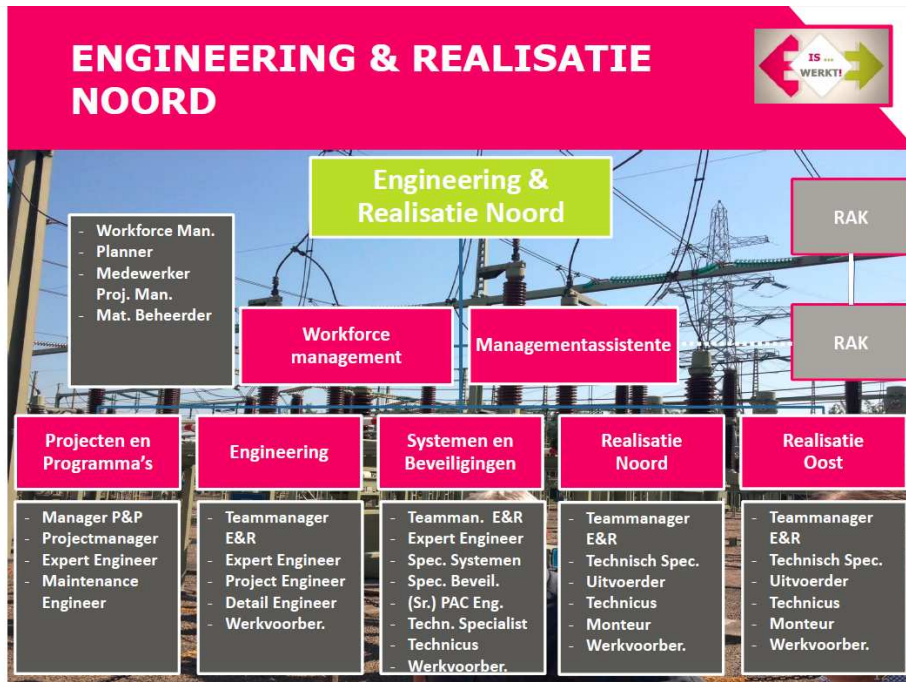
ENGINEERING & REALISATIE NOORD

IS ... WERKT!

Engineering & Realisatie Noord

RAK

RAK

- Workforce Man.
- Planner
- Medewerker Proj. Man.
- Mat. Beheerder

Workforce management

Managementassistente

Projecten en Programma's

Engineering

Systemen en Beveiligingen

Realisatie Noord

Realisatie Oost

- Manager P&P
- Projectmanager
- Expert Engineer
- Maintenance Engineer

- Teammanager E&R
- Expert Engineer
- Project Engineer
- Detail Engineer
- Werkvoorber.

- Teamman. E&R
- Expert Engineer
- Spec. Systemen
- Spec. Beveil.
- (Sr.) PAC Eng.
- Techn. Specialist
- Technicus
- Werkvoorber.

- Teammanager E&R
- Technisch Spec.
- Uitvoerder
- Technicus
- Monteur
- Werkvoorber.

- Teammanager E&R
- Technisch Spec.
- Uitvoerder
- Technicus
- Monteur
- Werkvoorber.